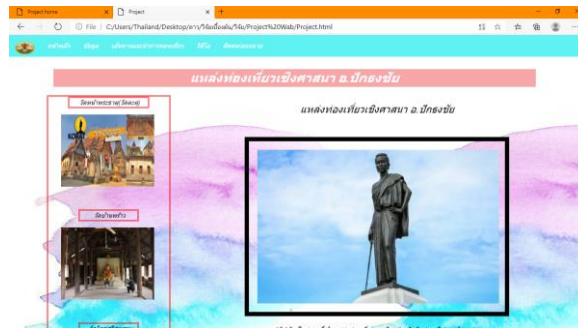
Project home ×
Project ×
+
File | C:/Users/Thailand/Desktop/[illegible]/Project%20Wab/Project.html
หน้าแรก ข้อมูล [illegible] วีดีโอ ติดต่อสอบถาม
แหล่งท่องเที่ยวเชิงศาสนา อ.ปักธงชัย
วัดหน้าพระธาตุ (วัดเดง)
วัดบ้านพะโค
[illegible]
แหล่งท่องเที่ยวเชิงศาสนา อ.ปักธงชัย
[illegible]